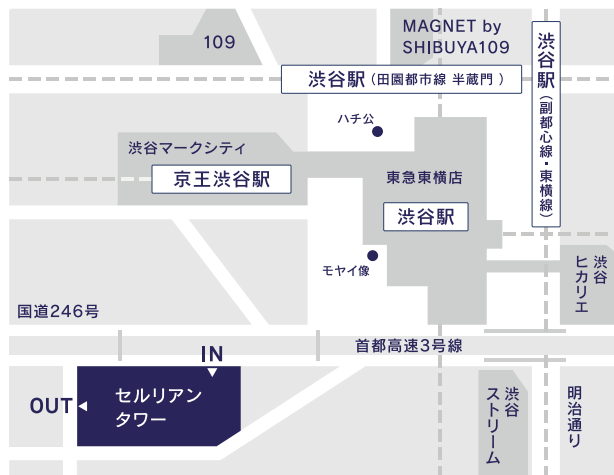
109

MAGNET by SHIBUYA109

渋谷駅（田園都市線 半蔵門）

渋谷駅（副都心線・東横線）

ハチ公

渋谷マークシティ

京王渋谷駅

東急東横店

渋谷駅

モヤイ像

渋谷ヒカリエ

国道246号

首都高速3号線

IN

OUT

セルリアンタワー

渋谷ストリーム

明治通り